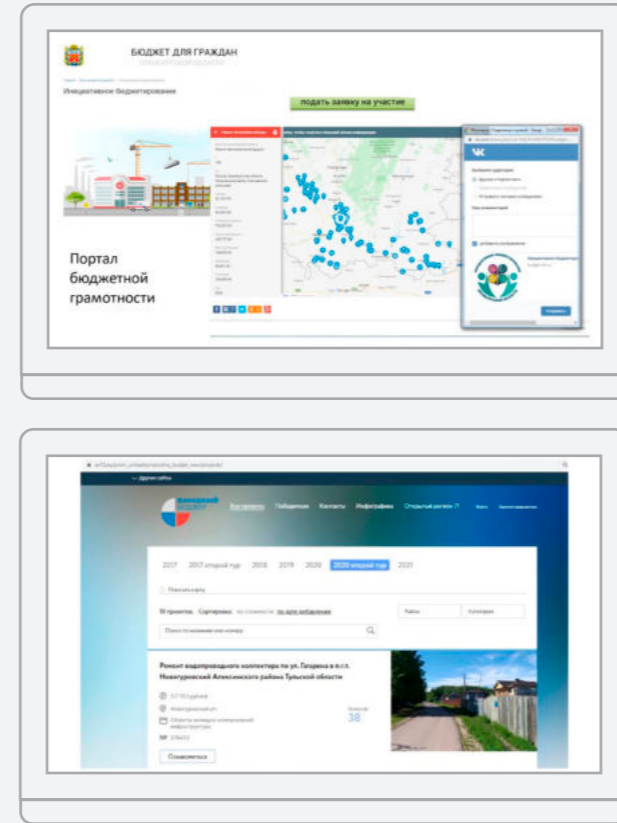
БЮДЖЕТ ДЛЯ ГРАЖДАН
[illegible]

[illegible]

Инициативное бюджетирование

подать заявку на участие

Портал бюджетной грамотности

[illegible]

— Другие сайты

Народный бюджет

Все проекты Победители Контакты Инфографика Открытый регион 71

2017 2017 второй тур 2018 2019 2020 2020 второй тур 2021

Показать карту

18 проектов. Сортировка: по стоимости по дате добавления

Район Категория

Поиск по названию или номеру

Ремонт водопроводного коллектора по ул. Гагарина в п.г.п. Новогуровский Алексинского района Тульской области

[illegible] рублей

Новогуровский р.п.

Объекты жилищно-коммунальной инфраструктуры

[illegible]

Голосов 38

Ознакомиться